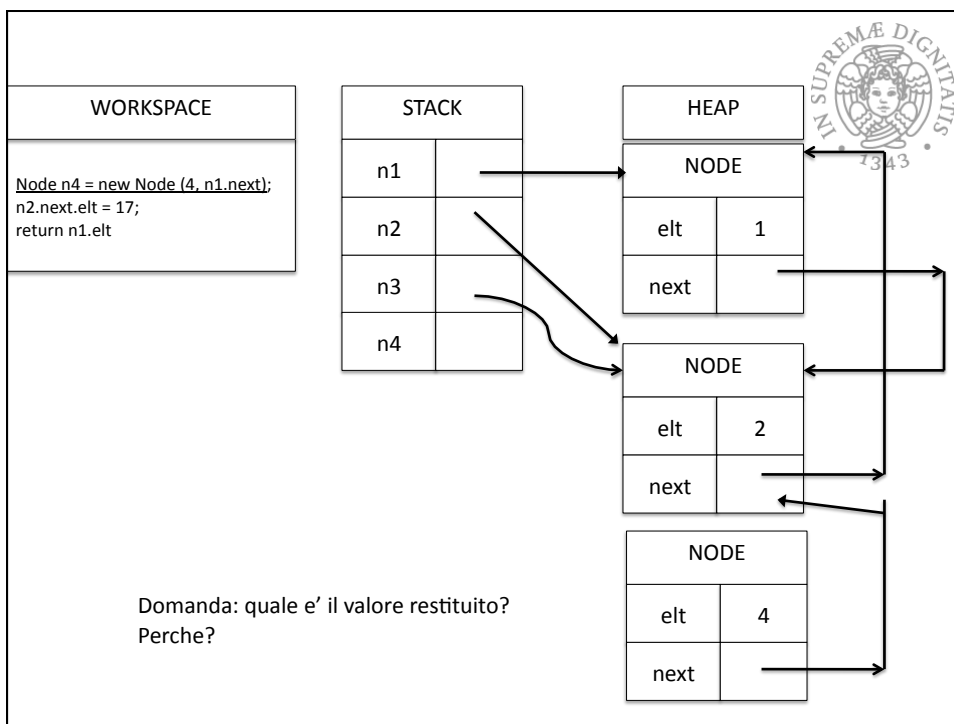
IN SUPREMÆ DIGNITATIS 1343

WORKSPACE

Node n4 = new Node (4, n1.next);
n2.next.elt = 17;
return n1.elt

| STACK | |
|---|---|
| n1 | |
| n2 | |
| n3 | |
| n4 | |

HEAP

| NODE | |
|---|---|
| elt | 1 |
| next | |

| NODE | |
|---|---|
| elt | 2 |
| next | |

| NODE | |
|---|---|
| elt | 4 |
| next | |

Domanda: quale e' il valore restituito? Perche?